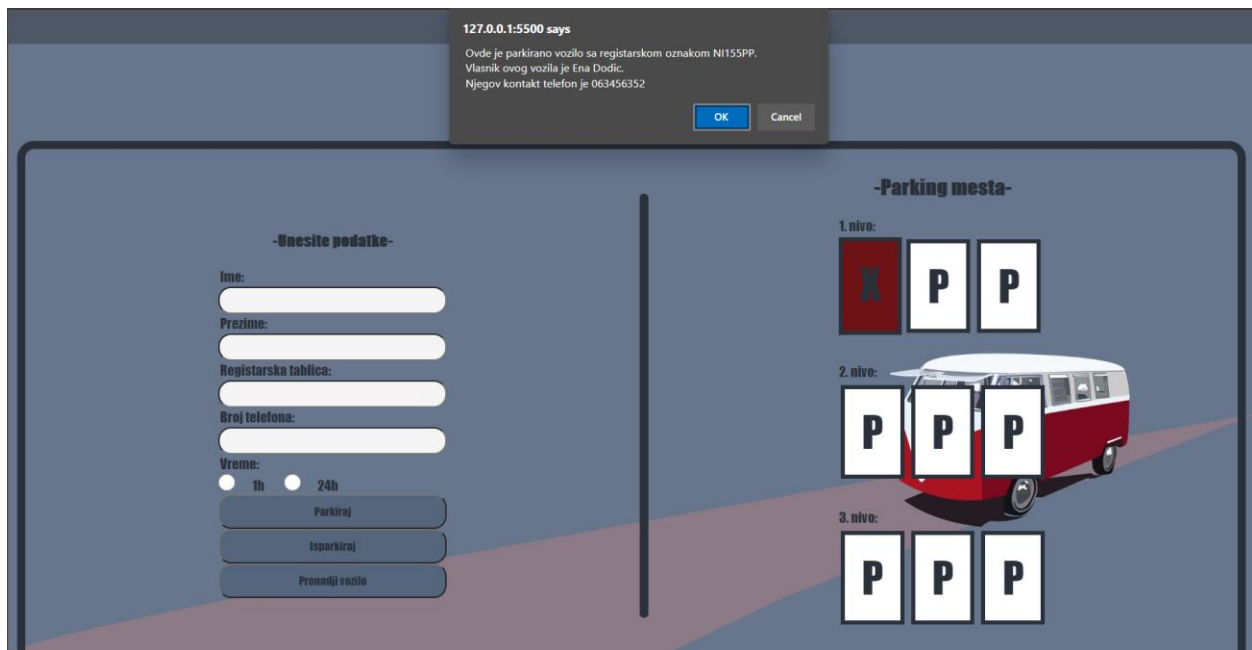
127.0.0.1:5500 says

Ovde je parkirano vozilo sa registarskom oznakom NI155PP.
Vlasnik ovog vozila je Ena Dodic.
Njegov kontakt telefon je 063456352

OK

Cancel

-Unesite podatke-

Ime:

Prezime:

Registarska tablica:

Broj telefona:

Vreme:

1h

24h

Parkiraj

Isparkiraj

Pronadji vozilo

-Parking mesta-

1. nivo:

X

P

P

2. nivo:

P

P

P

3. nivo:

P

P

P